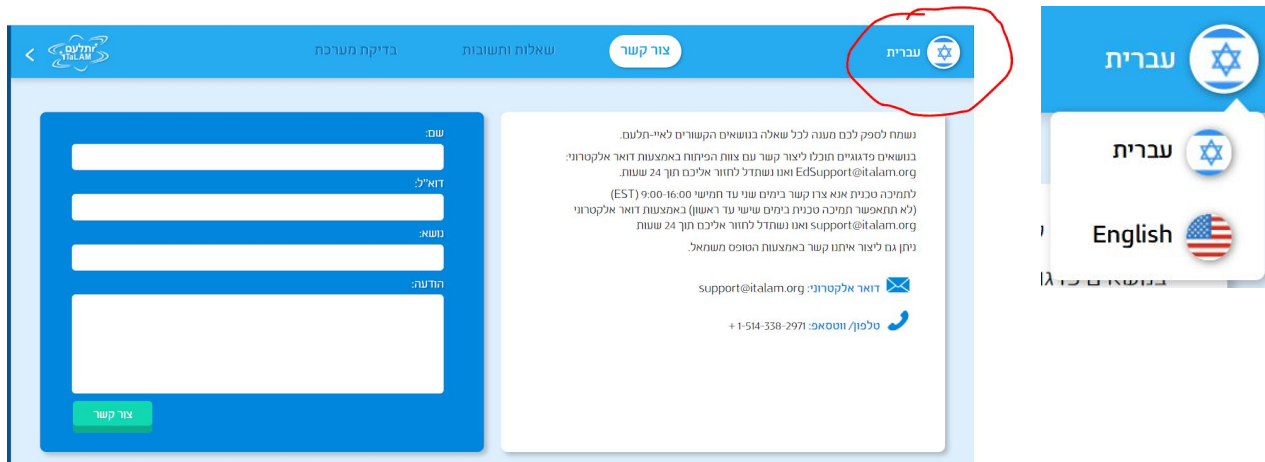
עברית
צור קשר
שאלות ותשובות
בדיקת מערכת
עולם'י
iTaLAM

נשמח לספק לכם מענה לכל שאלה בנושאים הקשורים לאיי-תלעם.

בנושאים פדגוגיים תוכלו ליצור קשר עם צוות הפיתוח באמצעות דואר אלקטרוני: EdSupport@italam.org ואנו נשתדל לחזור אליכם תוך 24 שעות.

לתמיכה טכנית אנא צרו קשר בימים שני עד חמישי 9:00-16:00 (EST) (לא תתאפשר תמיכה טכנית בימים שישי עד ראשון) באמצעות דואר אלקטרוני support@italam.org ואנו נשתדל לחזור אליכם תוך 24 שעות.

ניתן גם ליצור איתנו קשר באמצעות הטופס משמאל.

דואר אלקטרוני: support@italam.org

טלפון/ ווטסאפ: 2971-338-514-1 +

שם:
דוא"ל:
נושא:
הודעה:
צור קשר

עברית
עברית
English